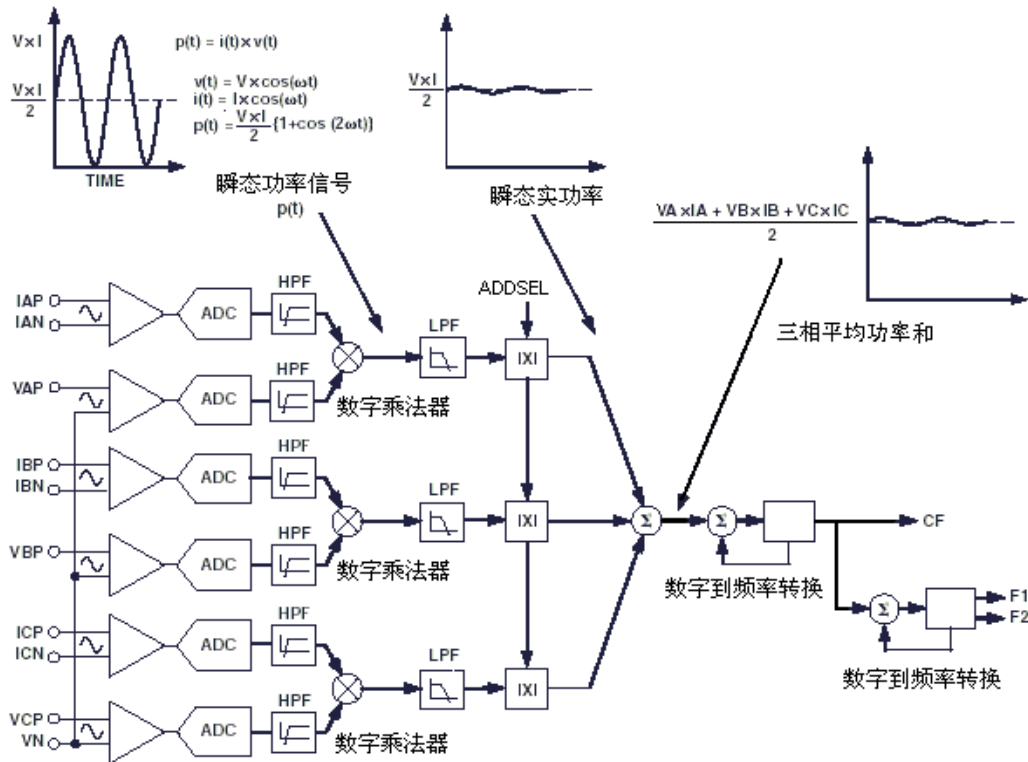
V×I

$\frac{V \times I}{2}$

TIME

p(t) = i(t)×v(t)

v(t) = V×cos(ωt)
i(t) = I×cos(ωt)
p(t) = $\frac{V \times I}{2}$(1+cos (2ωt))

$\frac{V \times I}{2}$

瞬态功率信号
p(t)

瞬态实功率

$\frac{VA \times IA + VB \times IB + VC \times IC}{2}$

三相平均功率和

ADDSEL

IAP
IAN
ADC
HPF
VAP
ADC
HPF
数字乘法器
LPF
|X|

IBP
IBN
ADC
HPF
VBP
ADC
HPF
数字乘法器
LPF
|X|

ICP
ICN
ADC
HPF
VCP
VN
ADC
HPF
数字乘法器
LPF
|X|

Σ
Σ
CF
数字到频率转换

Σ
F1
F2
数字到频率转换